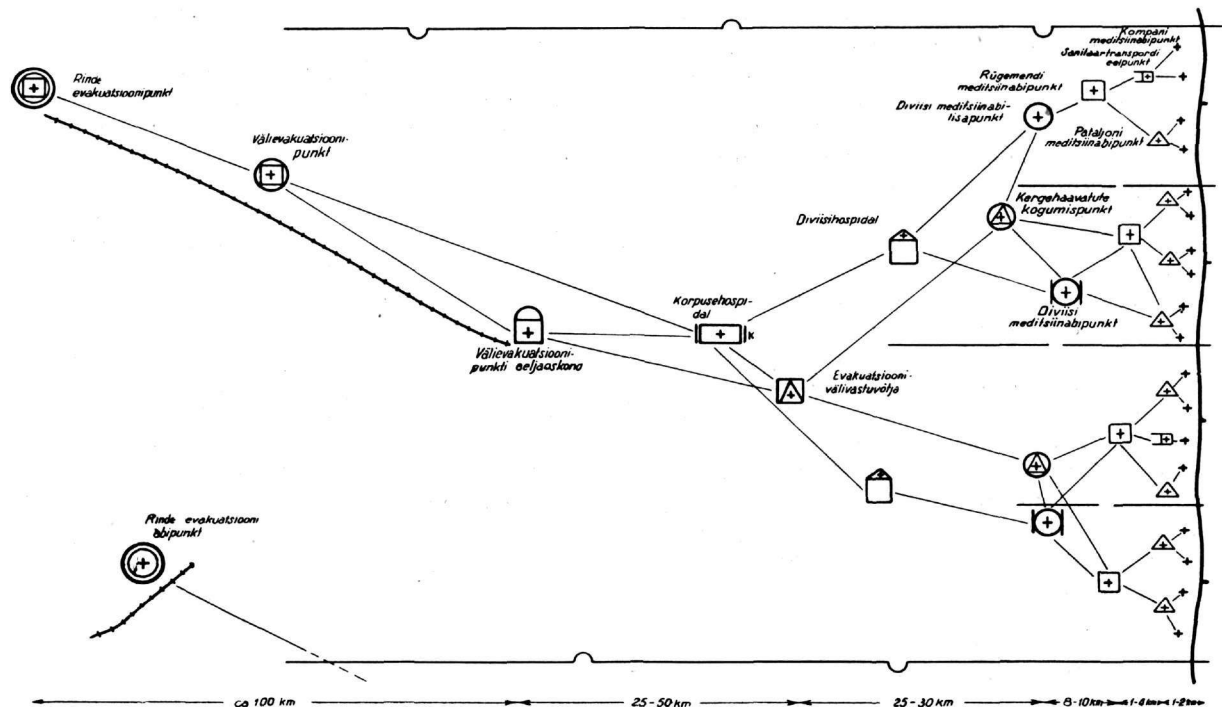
Rinde evakuatsioonipunkt

Välievakuatsiooni-punkt

Välievakuatsiooni-punkti eeljaoskond

Korpusehospi-dal

K

Diviisihospidal

Evakuatsiooni-välivastuvõtja

Rügemendi meditsiinabipunkt

Diviisi meditsiinabi-lisapunkt

Kompani meditsiinabipunkt

Sanitaartranspordi eelpunkt

Pataljoni meditsiinabipunkt

Kergehaavatute kogumispunkt

Diviisi meditsiinabipunkt

Rinde evakuatsiooni abipunkt

ca 100 km

25 - 50 km

25 - 30 km

8 - 10 km

1 - 8 km

1 - 2 km